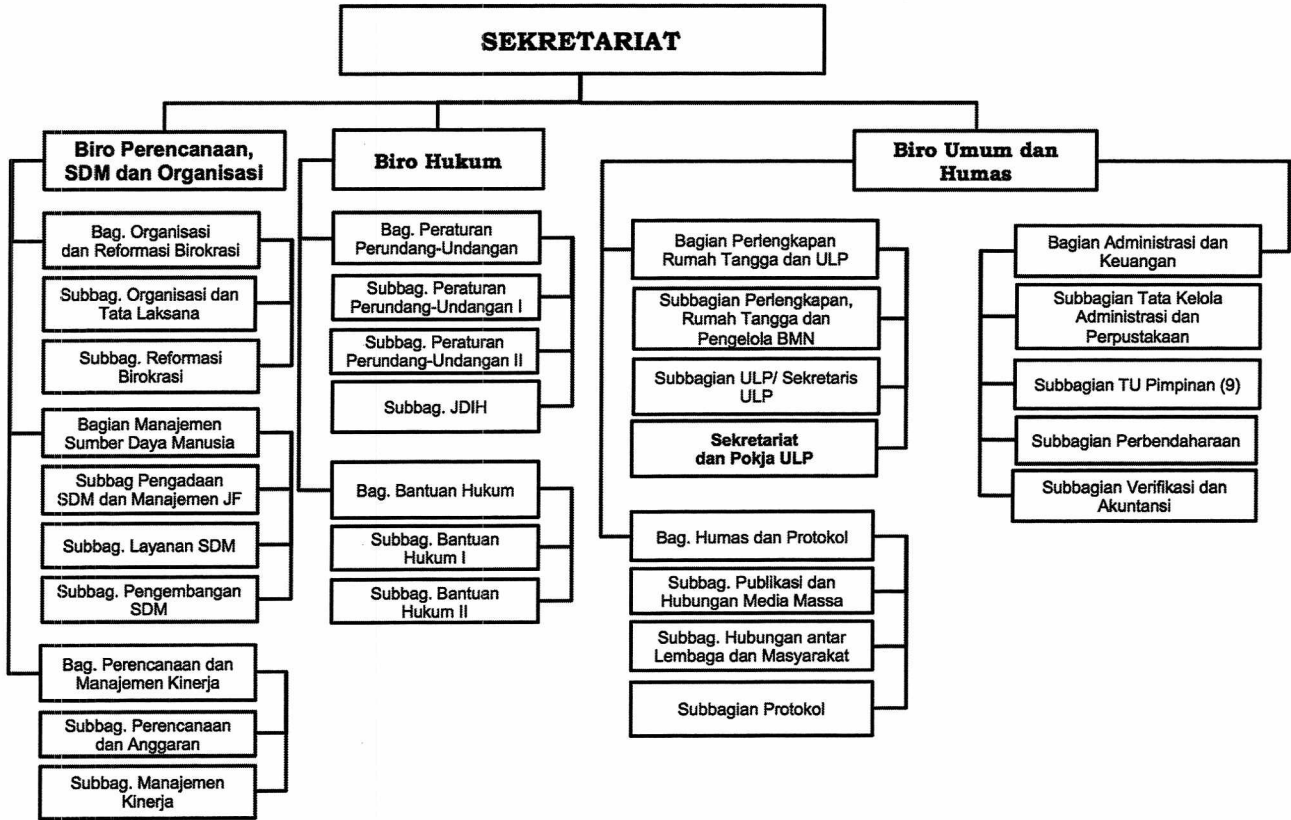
SEKRETARIAT

Biro Perencanaan, SDM dan Organisasi

Bag. Organisasi dan Reformasi Birokrasi

Subbag. Organisasi dan Tata Laksana

Subbag. Reformasi Birokrasi

Bagian Manajemen Sumber Daya Manusia

Subbag Pengadaan SDM dan Manajemen JF

Subbag. Layanan SDM

Subbag. Pengembangan SDM

Bag. Perencanaan dan Manajemen Kinerja

Subbag. Perencanaan dan Anggaran

Subbag. Manajemen Kinerja

Biro Hukum

Bag. Peraturan Perundang-Undangan

Subbag. Peraturan Perundang-Undangan I

Subbag. Peraturan Perundang-Undangan II

Subbag. JDIH

Bag. Bantuan Hukum

Subbag. Bantuan Hukum I

Subbag. Bantuan Hukum II

Biro Umum dan Humas

Bagian Perlengkapan Rumah Tangga dan ULP

Subbagian Perlengkapan, Rumah Tangga dan Pengelola BMN

Subbagian ULP/ Sekretaris ULP

Sekretariat dan Pokja ULP

Bag. Humas dan Protokol

Subbag. Publikasi dan Hubungan Media Massa

Subbag. Hubungan antar Lembaga dan Masyarakat

Subbagian Protokol

Bagian Administrasi dan Keuangan

Subbagian Tata Kelola Administrasi dan Perpustakaan

Subbagian TU Pimpinan (9)

Subbagian Perbendaharaan

Subbagian Verifikasi dan Akuntansi